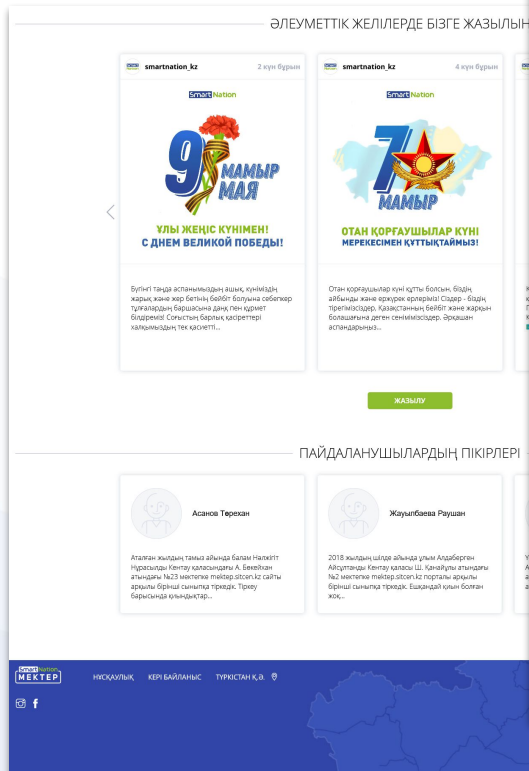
ӘЛЕУМЕТТІК ЖЕЛІЛЕРДЕ БІЗГЕ ЖАЗЫЛЫҢ

smartnation_kz 2 күн бұрын

Smart Nation

9 МАМЫР МАЯ

ҰЛЫ ЖЕҢІС КҮНІМЕН! С ДНЕМ ВЕЛИКОЙ ПОБЕДЫ!

Бүгінгі таңда аспанымыздың ашық, күніміздің жарық және жер бетінің бейбіт болуына себепкер тұлғалардың барлығына даңқ пен құрмет білдіреміз! Соғыстың барлық қасіреттері халқымыздың тек қасиетті...

smartnation_kz 4 күн бұрын

Smart Nation

7 МАМЫР

ОТАН ҚОРҒАУШЫЛАР КҮНІ МЕРЕКЕСІМЕН ҚҰТТЫҚТАЙМЫЗ!

Отан қорғаушылар күні құтты болсын, біздің айбынды және ержүрек ерлеріміз! Сіздер - біздің тірегіміздер, Қазақстанның бейбіт және жарқын болашағына деген сеніміміздер. Әрқашан аспандарыңыз...

ЖАЗЫЛУ

ПАЙДАЛАНУШЫЛАРДЫҢ ПІКІРЛЕРІ

Асанов Төрехан

Аталған жылдың тамыз айында балам Нәлжігіт Нұрасылды Кентау қаласындағы А. Бекейхан атындағы №23 мектепке mektep.sitcen.kz сайты арқылы бірінші сыныпқа тіркедік. Тіркеу барысында қиындықтар...

Жауылбаева Раушан

2018 жылдың шілде айында ұлым Алдаберген Айсұлтанды Кентау қаласы Ш. Қанайұлы атындағы №2 мектепке mektep.sitcen.kz порталы арқылы бірінші сыныпқа тіркедік. Ешқандай қиын болған жоқ...

Smart Nation МЕКТЕП

НҰСҚАУЛЫҚ КЕРІ БАЙЛАНЫС ТҮРКІСТАН Қ.Ә.